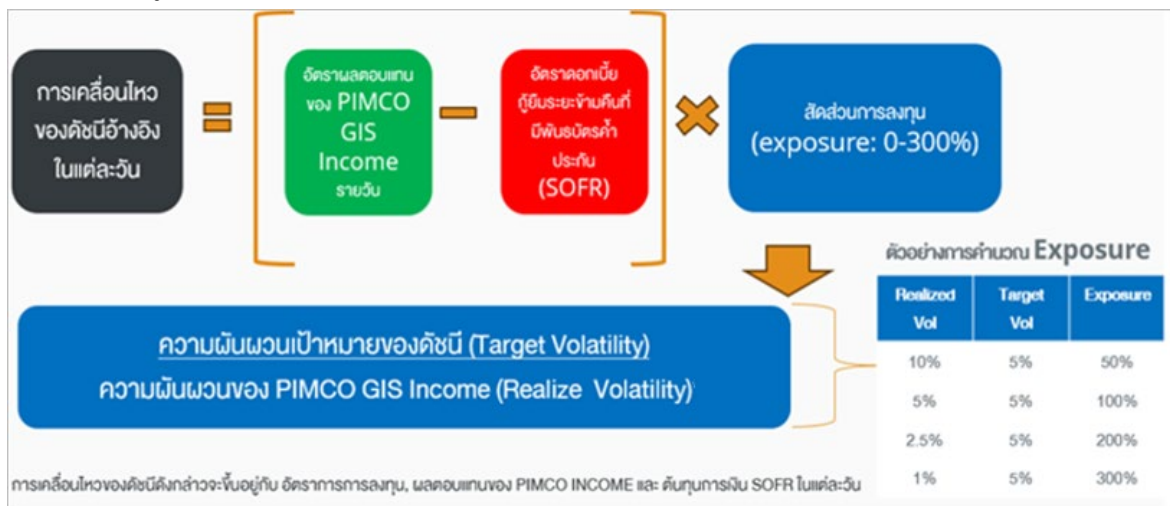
การเคลื่อนไหวของดัชนีอ้างอิงในแต่ละวัน

=

อัตราผลตอบแทนของ PIMCO GIS Income รายวัน

−

อัตราดอกเบี้ยกู้ยืมระยะข้ามคืนที่มีพันธบัตรค้ำประกัน (SOFR)

×

สัดส่วนการลงทุน (exposure: 0-300%)

ความผันผวนเป้าหมายของดัชนี (Target Volatility)
ความผันผวนของ PIMCO GIS Income (Realize Volatility)

ตัวอย่างการคำนวณ Exposure

| Realized Vol | Target Vol | Exposure |
|---|---|---|
| 10% | 5% | 50% |
| 5% | 5% | 100% |
| 2.5% | 5% | 200% |
| 1% | 5% | 300% |

การเคลื่อนไหวของดัชนีดังกล่าวจะขึ้นอยู่กับ อัตราการการลงทุน, ผลตอบแทนของ PIMCO INCOME และ ต้นทุนการเงิน SOFR ในแต่ละวัน